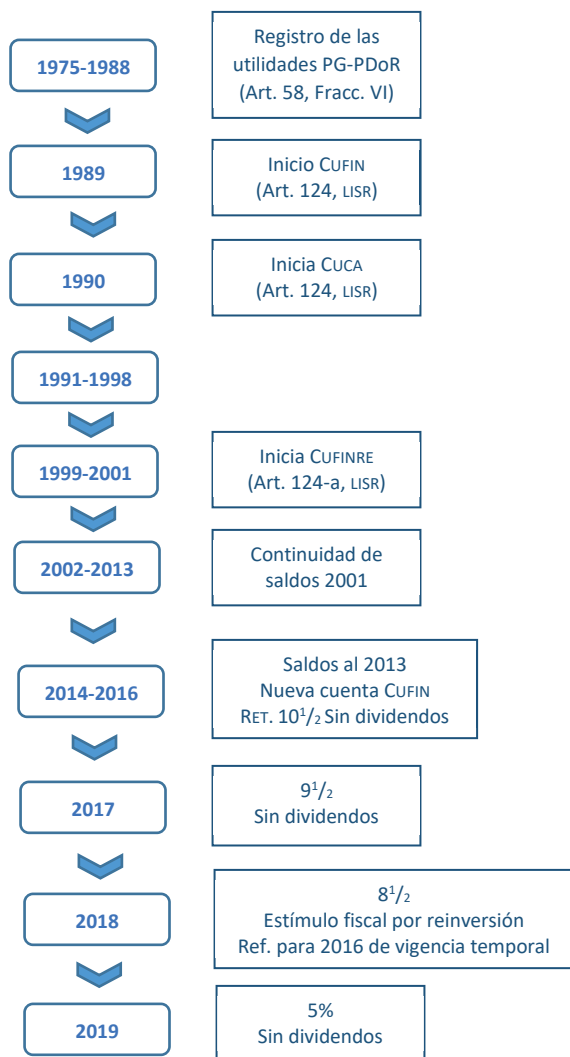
1975-1988

Registro de las utilidades PG-PDoR (Art. 58, Fracc. VI)

1989

Inicio CUFIN (Art. 124, LISR)

1990

Inicia CUCA (Art. 124, LISR)

1991-1998

1999-2001

Inicia CUFINRE (Art. 124-a, LISR)

2002-2013

Continuidad de saldos 2001

2014-2016

Saldos al 2013
Nueva cuenta CUFIN
RET. $10^1/_2$ Sin dividendos

2017

$9^1/_2$
Sin dividendos

2018

$8^1/_2$
Estímulo fiscal por reinversión
Ref. para 2016 de vigencia temporal

2019

5%
Sin dividendos